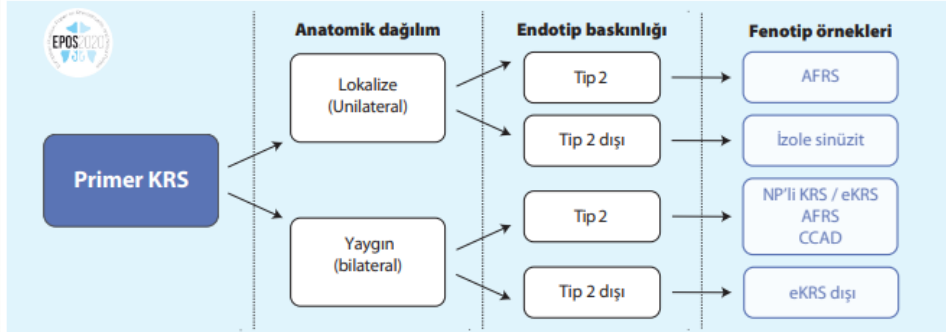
EPOS2020

Anatomik dağılım

Endotip baskınlığı

Fenotip örnekleri

Primer KRS

Lokalize (Unilateral)

Yaygın (bilateral)

Tip 2

Tip 2 dışı

Tip 2

Tip 2 dışı

AFRS

İzole sinüzit

NP'li KRS / eKRS AFRS CCAD

eKRS dışı